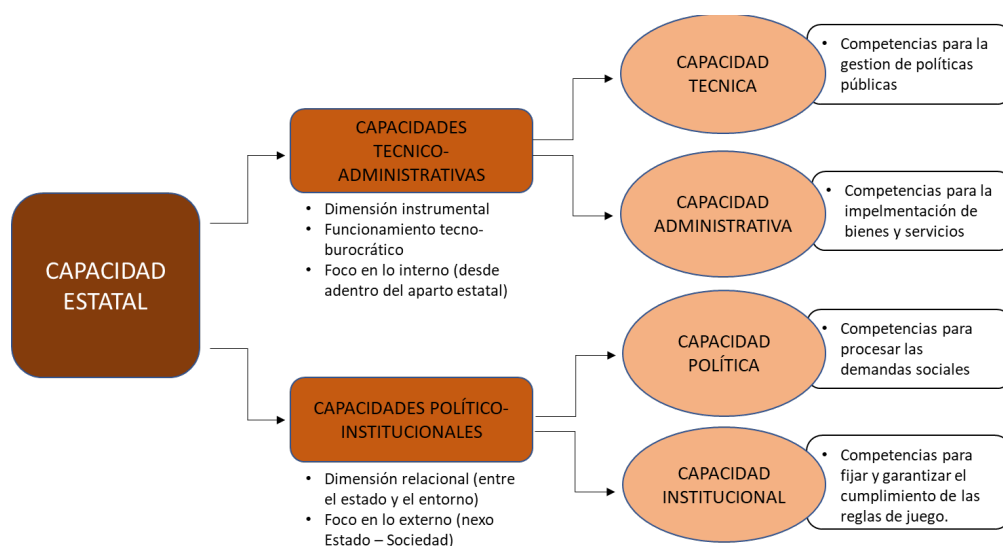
CAPACIDAD ESTATAL

CAPACIDADES TECNICO-ADMINISTRATIVAS

• Dimensión instrumental
• Funcionamiento tecno-burocrático
• Foco en lo interno (desde adentro del aparto estatal)

CAPACIDAD TECNICA

• Competencias para la gestion de políticas públicas

CAPACIDAD ADMINISTRATIVA

• Competencias para la impelmentación de bienes y servicios

CAPACIDADES POLÍTICO-INSTITUCIONALES

• Dimensión relacional (entre el estado y el entorno)
• Foco en lo externo (nexo Estado – Sociedad)

CAPACIDAD POLÍTICA

• Competencias para procesar las demandas sociales

CAPACIDAD INSTITUCIONAL

• Competencias para fijar y garantizar el cumplimiento de las reglas de juego.